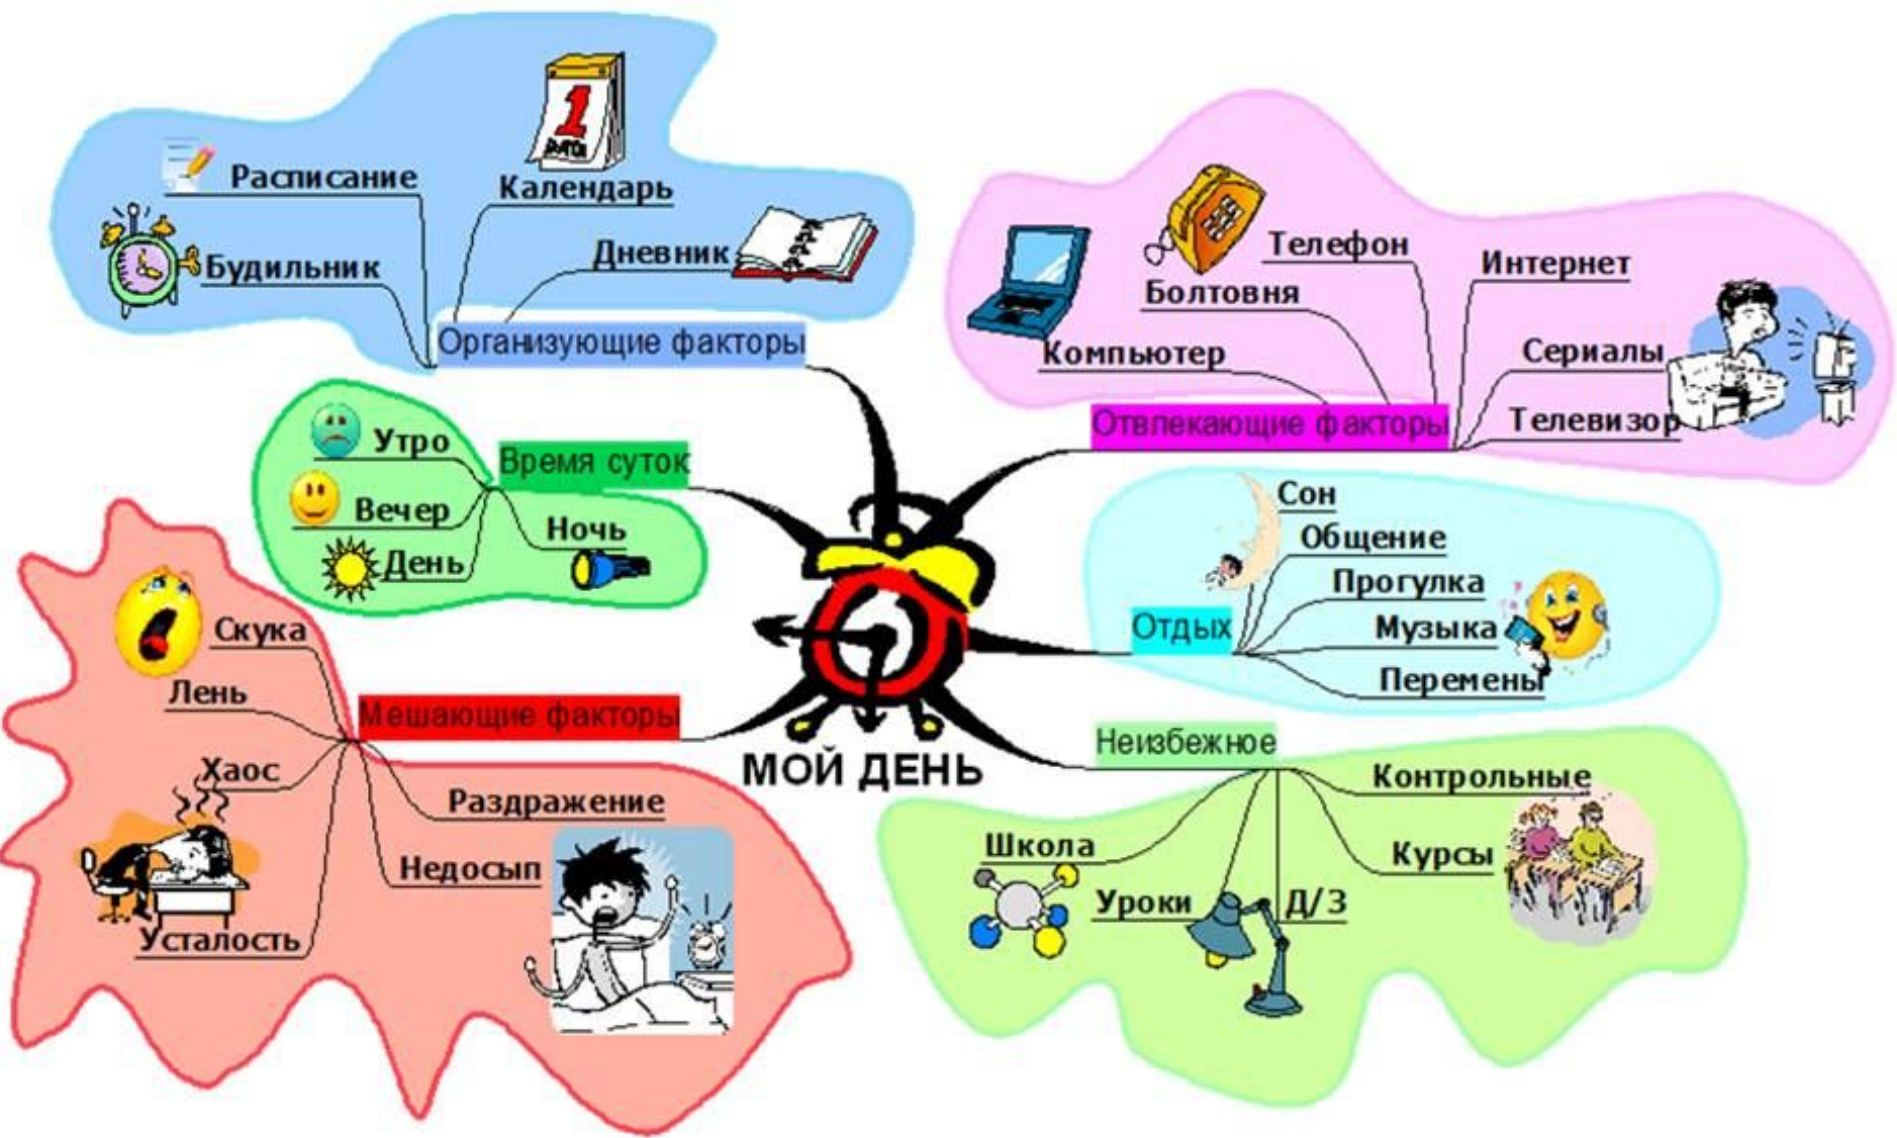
МОЙ ДЕНЬ

Организующие факторы
Расписание
Календарь
Будильник
Дневник

Отвлекающие факторы
Телефон
Интернет
Болтовня
Компьютер
Сериалы
Телевизор

Время суток
Утро
Вечер
День
Ночь

Отдых
Сон
Общение
Прогулка
Музыка
Перемены

Мешающие факторы
Скука
Лень
Хаос
Раздражение
Недосып
Усталость

Неизбежное
Школа
Уроки
Д/З
Контрольные
Курсы